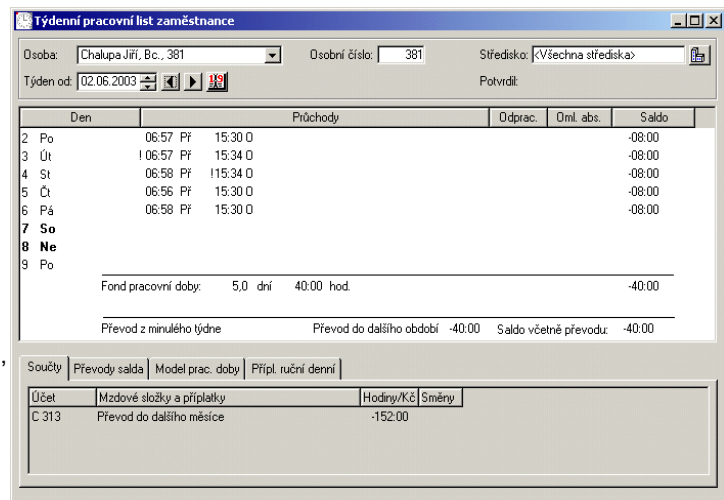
Týdenní pracovní list zaměstnance

Osoba: Chalupa Jiří, Bc., 381
Osobní číslo: 381
Středisko: <Všechna střediska>
Týden od: 02.06.2003
Potvrdil:

| Den | | Průchody | | | | Odprac. | Oml. abs. | Saldo |
|---|---|---|---|---|---|---|---|---|
| 2 | Po | 06:57 | Př | 15:30 | O | | | -08:00 |
| 3 | Út | ! 06:57 | Př | 15:34 | O | | | -08:00 |
| 4 | St | 06:58 | Př | !15:34 | O | | | -08:00 |
| 5 | Čt | 06:56 | Př | 15:30 | O | | | -08:00 |
| 6 | Pá | 06:58 | Př | 15:30 | O | | | -08:00 |
| 7 | So | | | | | | | |
| 8 | Ne | | | | | | | |
| 9 | Po | | | | | | | |

Fond pracovní doby: 5,0 dní 40:00 hod. -40:00

Převod z minulého týdne Převod do dalšího období -40:00 Saldo včetně převodu: -40:00

Součty | Převody salda | Model prac. doby | Přípl. ruční denní

| Účet | Mzdové složky a příplatky | Hodiny/Kč | Směny |
|---|---|---|---|
| C 313 | Převod do dalšího měsíce | -152:00 | |